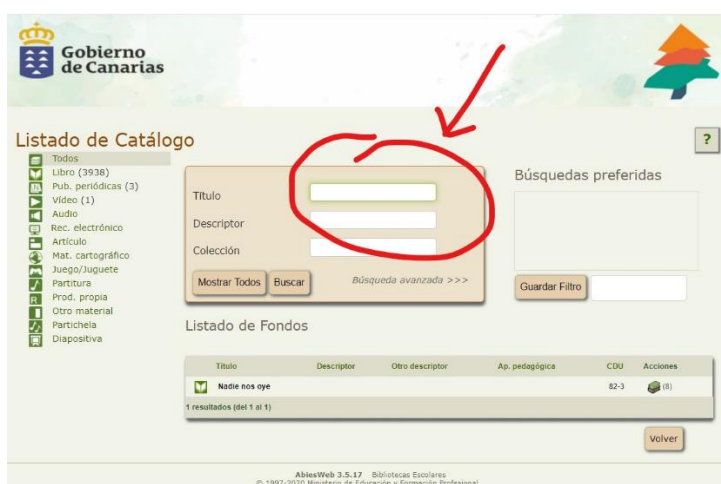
Gobierno de Canarias

Listado de Catálogo

?

Todos
Libro (3938)
Pub. periódicas (3)
Vídeo (1)
Audio
Rec. electrónico
Artículo
Mat. cartográfico
Juego/Juguete
Partitura
Prod. propia
Otro material
Partichela
Diapositiva

Título
Descriptor
Colección
Mostrar Todos
Buscar
Búsqueda avanzada >>>

Búsquedas preferidas
Guardar Filtro

Listado de Fondos

| Título | Descriptor | Otro descriptor | Ap. pedagógica | CDU | Acciones |
|---|---|---|---|---|---|
| Nadie nos oye | | | | 82-3 | (8) |

1 resultados (del 1 al 1)

Volver

AbiesWeb 3.5.17 Bibliotecas Escolares
© 1997-2020 Ministerio de Educación y Formación Profesional